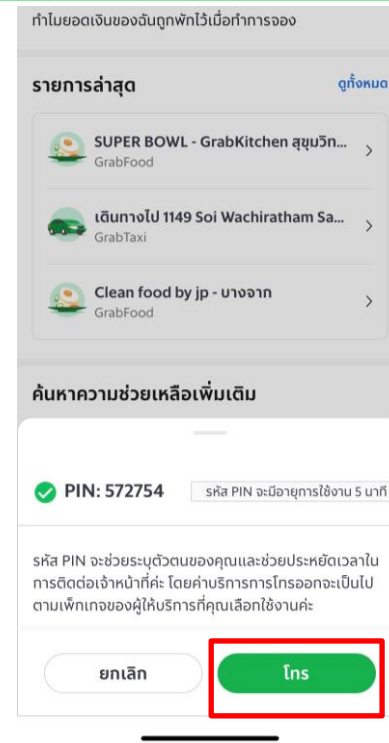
ทำไมยอดเงินของฉันถูกพักไว้เมื่อทำการจอง

รายการล่าสุด

ดูทั้งหมด

SUPER BOWL - GrabKitchen สุขุมวิท...
GrabFood

เดินทางไป 1149 Soi Wachiratham Sa...
GrabTaxi

Clean food by jp - บางจาก
GrabFood

ค้นหาความช่วยเหลือเพิ่มเติม

PIN: 572754

รหัส PIN จะมีอายุการใช้งาน 5 นาที

รหัส PIN จะช่วยระบุตัวตนของคุณและช่วยประหยัดเวลาในการติดต่อเจ้าหน้าที่ค่ะ โดยค่าบริการการโทรออกจะเป็นไปตามแพ็กเกจของผู้ให้บริการที่คุณเลือกใช้งานค่ะ

ยกเลิก

โทร